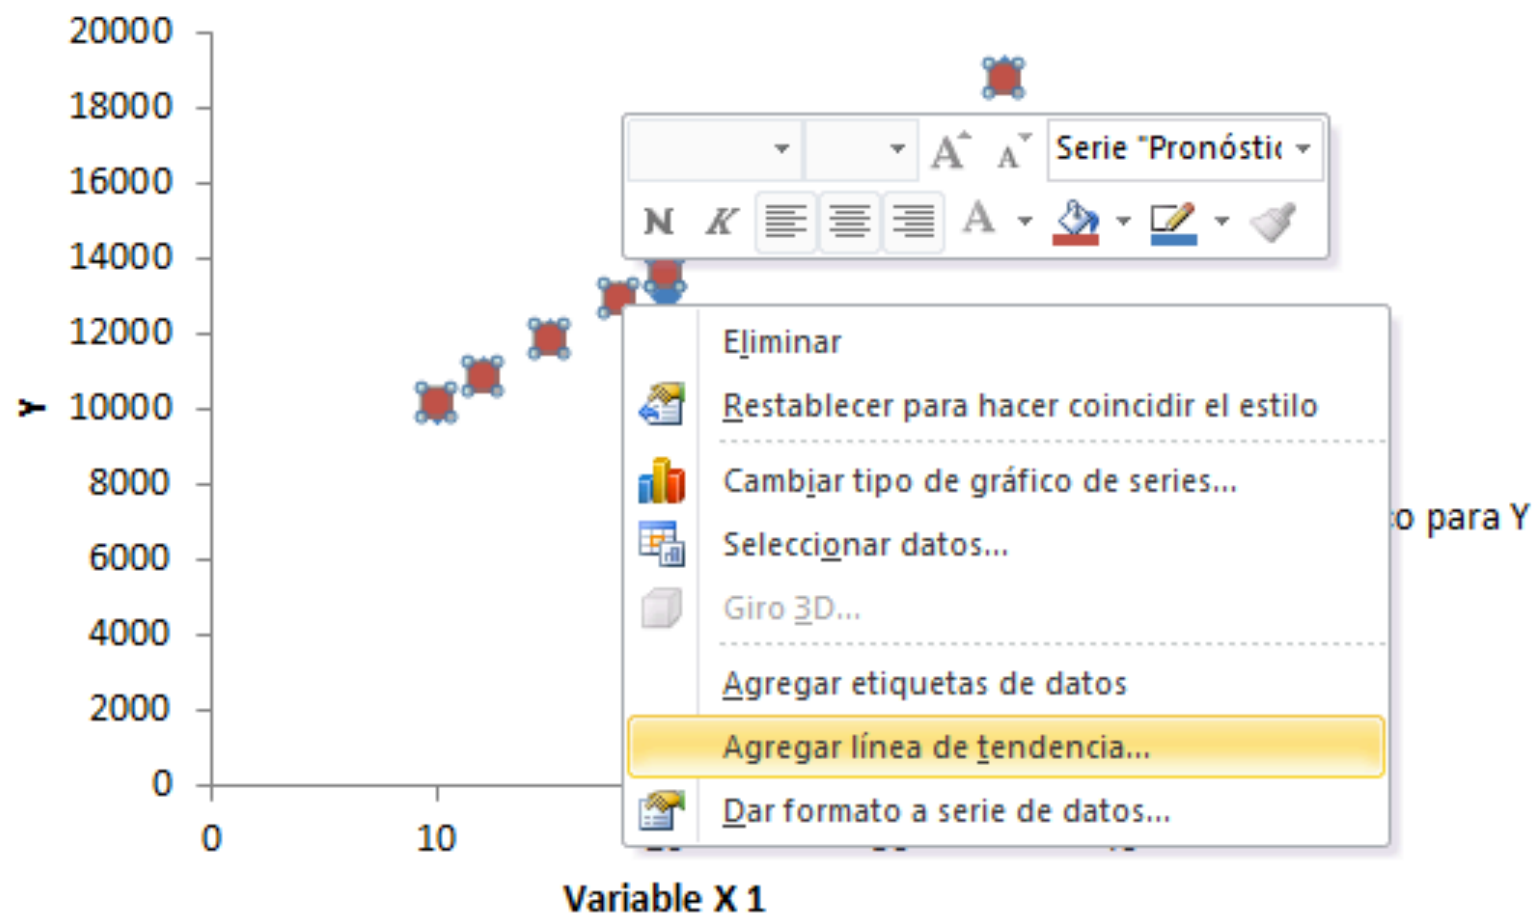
20000
18000
16000
14000
12000
10000
8000
6000
4000
2000
0

Y

0
10

Variable X 1

Serie "Pronóstic

N K

Eliminar
Restablecer para hacer coincidir el estilo
Cambiar tipo de gráfico de series...
Seleccionar datos...
Giro 3D...
Agregar etiquetas de datos
Agregar línea de tendencia...
Dar formato a serie de datos...

o para Y